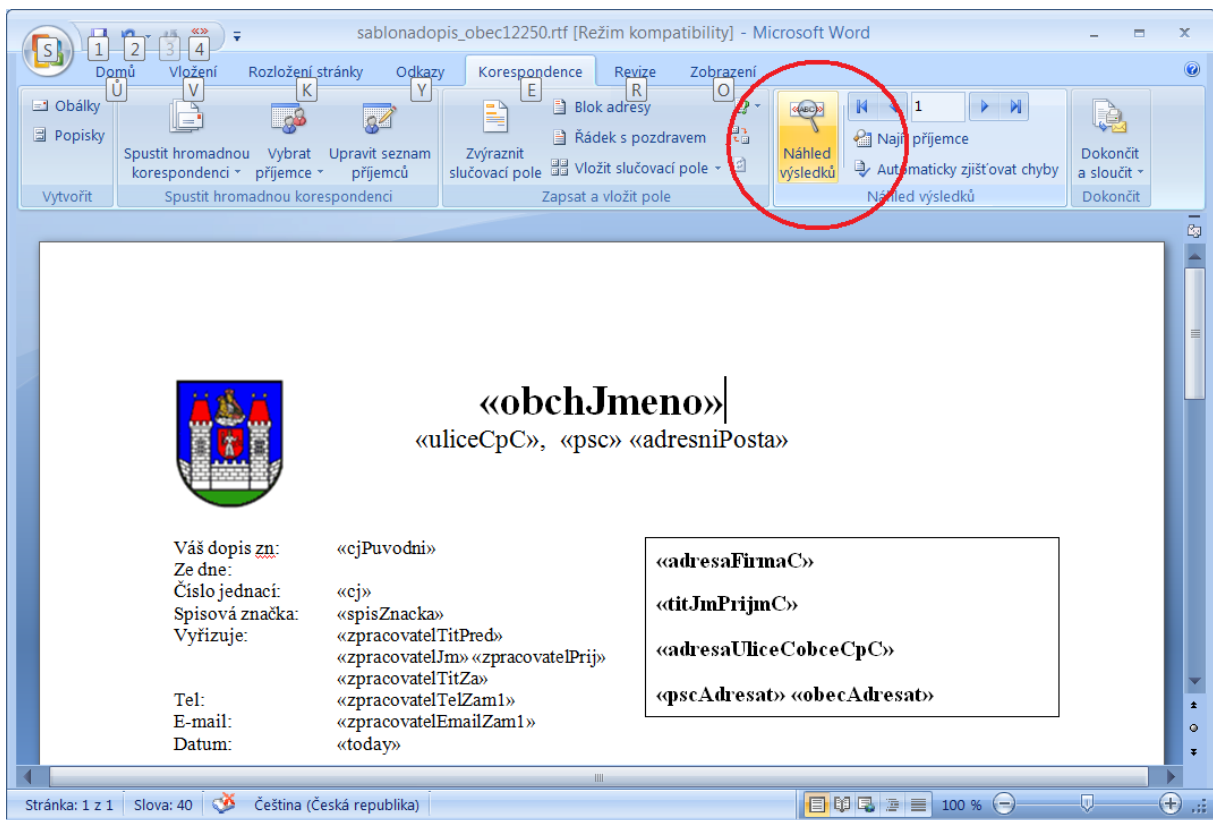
S 1 2 3 4

sablonadopis_obec12250.rtf [Režim kompatibility] - Microsoft Word

Domů Ů Vložení V Rozložení stránky K Odkazy Y Korespondence E Revize R Zobrazení O

Obálky
Popisky
Vytvořit

Spustit hromadnou korespondenci
Vybrat příjemce
Upravit seznam příjemců
Spustit hromadnou korespondenci

Zvýraznit slučovací pole
Blok adresy
Řádek s pozdravem
Vložit slučovací pole
Zapsat a vložit pole

Náhled výsledků
1
Najít příjemce
Automaticky zjišťovat chyby
Náhled výsledků

Dokončit a sloučit
Dokončit

«obchJmeno»
«uliceCpC», «psc» «adresniPosta»

Váš dopis zn: «cjPuvodni»
Ze dne:
Číslo jednací: «cj»
Spisová značka: «spisZnacka»
Vyřizuje: «zpracovatelTitPred» «zpracovatelJm» «zpracovatelPrij» «zpracovatelTitZa»
Tel: «zpracovatelTelZam1»
E-mail: «zpracovatelEmailZam1»
Datum: «today»

«adresaFirmaC»

«titJmPrijmC»

«adresaUliceCobceCpC»

«pscAdresat» «obecAdresat»

Stránka: 1 z 1 Slova: 40 Čeština (Česká republika) 100 %